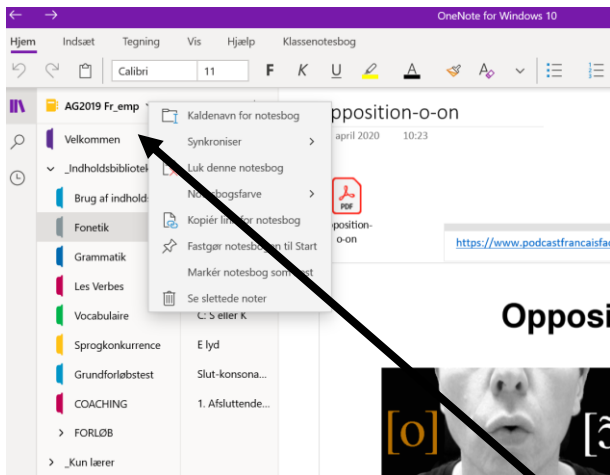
OneNote for Windows 10

Hjem Indsæt Tegning Vis Hjælp Klassenotesbog

Calibri 11 F K U A

AG2019 Fr_emp

Velkommen

_Indholdsbibliotek

Brug af indhold

Fonetik

Grammatik

Les Verbes

Vocabulaire

Sprogkonkurrence

Grundforløbstest

COACHING

FORLØB

_Kun lærer

Kaldenavn for notesbog

Synkroniser

Luk denne notesbog

Notesbogsfarve

Kopiér link for notesbog

Fastgør notesbogen til Start

Markér notesbog som læst

Se slettede noter

C: S eller K

E lyd

Slut-konsona...

1. Afsluttende...

Opposition-o-on

april 2020 10:23

PDF

Opposition-o-on

https://www.podcastfrancaisfac

Opposi

[o]

[ɔ̃